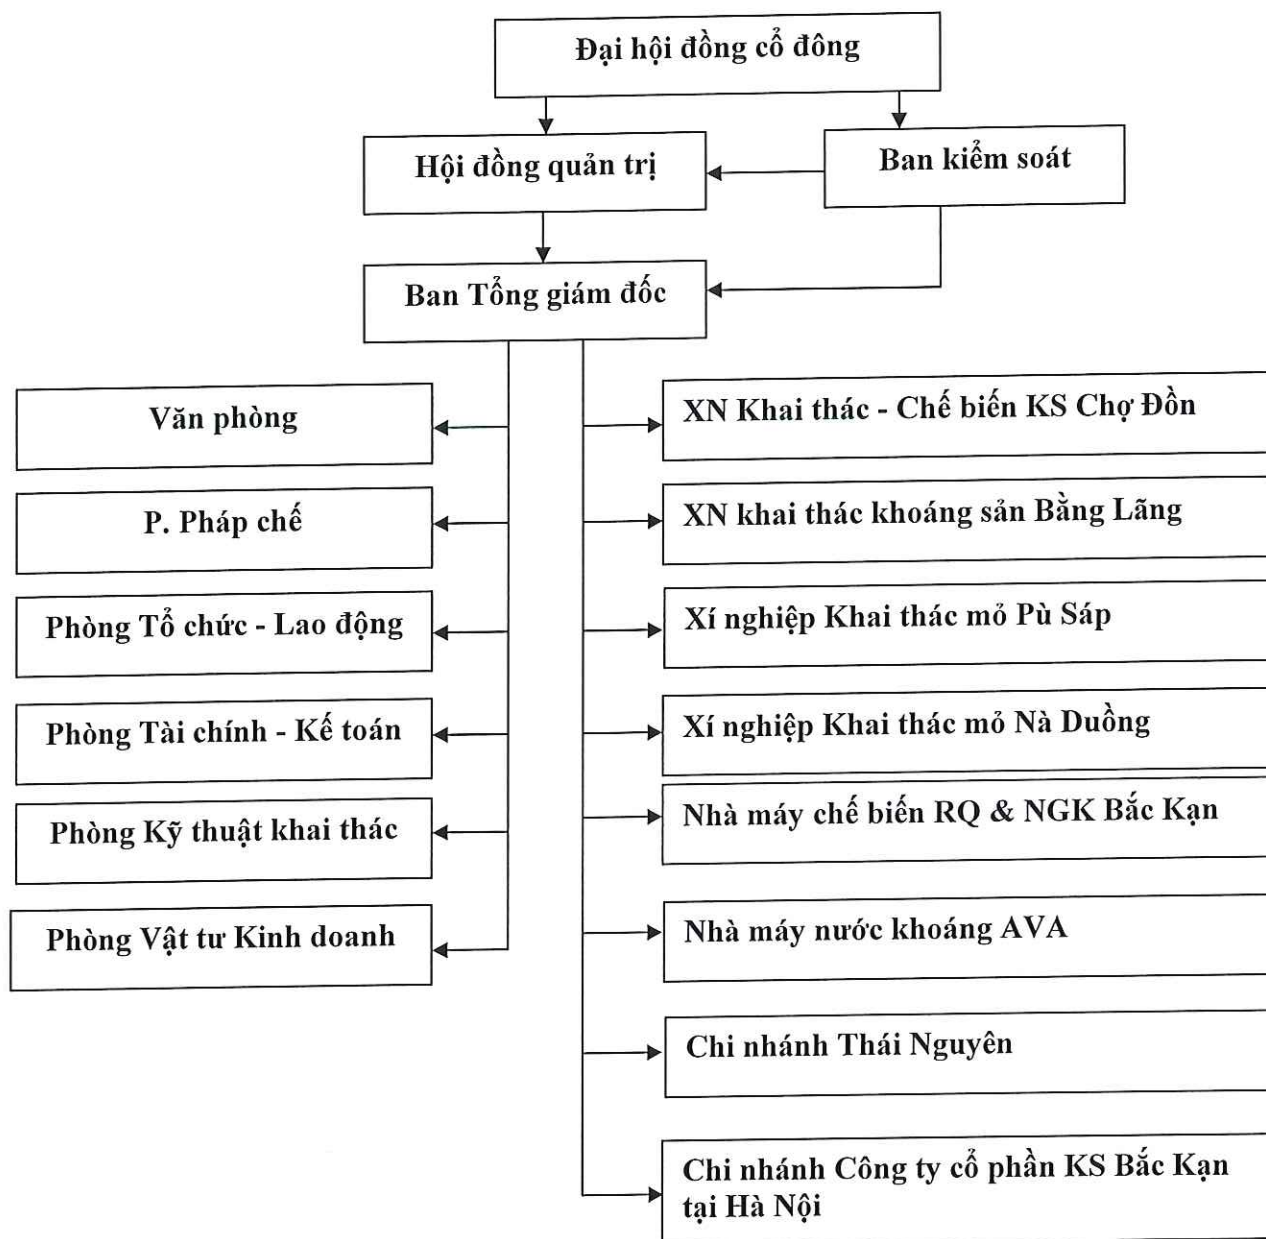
Đại hội đồng cổ đông

Hội đồng quản trị

Ban kiểm soát

Ban Tổng giám đốc

Văn phòng

P. Pháp chế

Phòng Tổ chức - Lao động

Phòng Tài chính - Kế toán

Phòng Kỹ thuật khai thác

Phòng Vật tư Kinh doanh

XN Khai thác - Chế biến KS Chợ Đồn

XN khai thác khoáng sản Bằng Lãng

Xí nghiệp Khai thác mỏ Pù Sáp

Xí nghiệp Khai thác mỏ Nà Duồng

Nhà máy chế biến RQ & NGK Bắc Kạn

Nhà máy nước khoáng AVA

Chi nhánh Thái Nguyên

Chi nhánh Công ty cổ phần KS Bắc Kạn tại Hà Nội